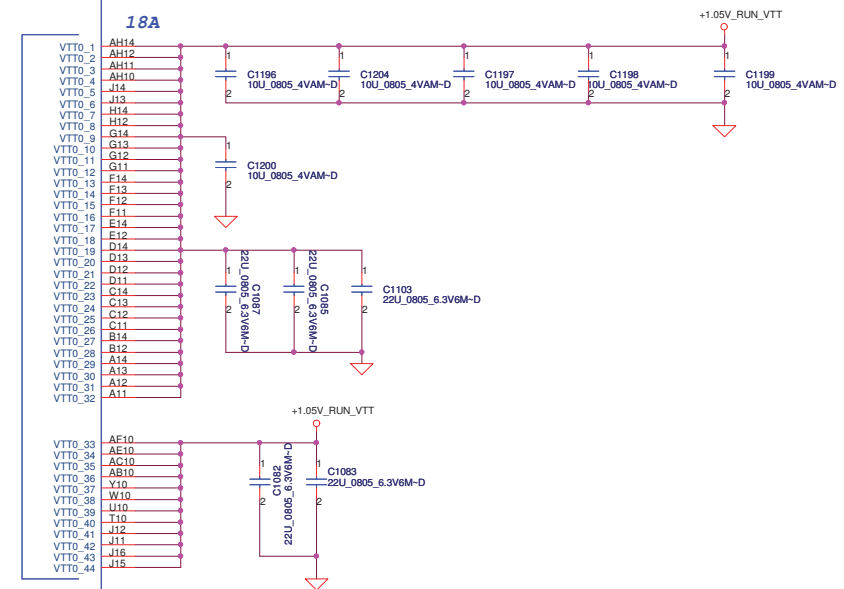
18A

+1.05V_RUN_VTT

VTT0_1 AH14
VTT0_2 AH12
VTT0_3 AH11
VTT0_4 AH10
VTT0_5 J14
VTT0_6 J13
VTT0_7 H14
VTT0_8 H12
VTT0_9 G14
VTT0_10 G13
VTT0_11 G12
VTT0_12 G11
VTT0_13 F14
VTT0_14 F13
VTT0_15 F12
VTT0_16 F11
VTT0_17 E14
VTT0_18 E12
VTT0_19 D14
VTT0_20 D13
VTT0_21 D12
VTT0_22 D11
VTT0_23 C14
VTT0_24 C13
VTT0_25 C12
VTT0_26 C11
VTT0_27 B14
VTT0_28 B12
VTT0_29 A14
VTT0_30 A13
VTT0_31 A12
VTT0_32 A11

C1196 10U_0805_4VAM~D
C1204 10U_0805_4VAM~D
C1197 10U_0805_4VAM~D
C1198 10U_0805_4VAM~D
C1199 10U_0805_4VAM~D
C1200 10U_0805_4VAM~D
C1087 22U_0805_6.3V6M~D
C1085 22U_0805_6.3V6M~D
C1103 22U_0805_6.3V6M~D

+1.05V_RUN_VTT

VTT0_33 AF10
VTT0_34 AE10
VTT0_35 AC10
VTT0_36 AB10
VTT0_37 Y10
VTT0_38 W10
VTT0_39 U10
VTT0_40 T10
VTT0_41 J12
VTT0_42 J11
VTT0_43 J16
VTT0_44 J15

C1082 22U_0805_6.3V6M~D
C1083 22U_0805_6.3V6M~D

1 2 1 2 1 2 1 2 1 2 1 2 1 2 1 2 1 2 1 2 1 2